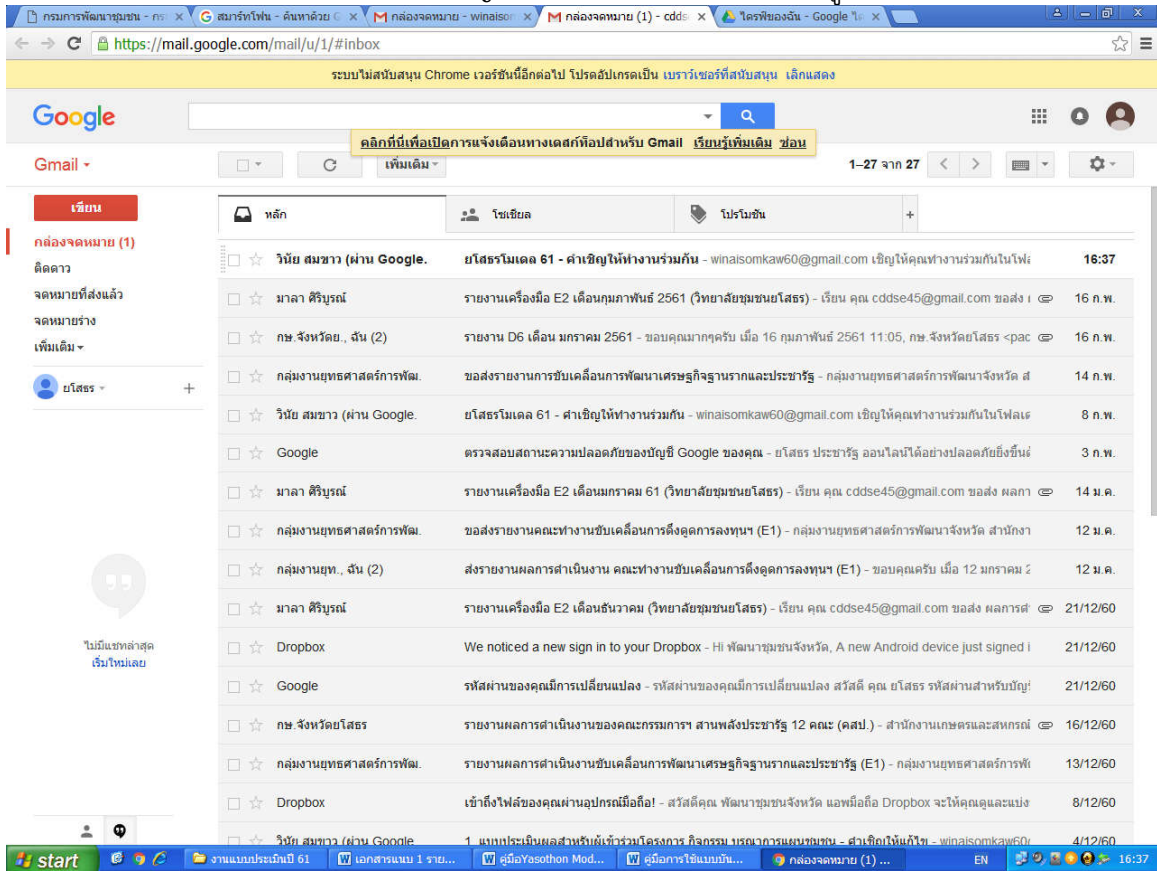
กรมการพัฒนาชุมชน - กร | สมาร์ทโฟน - ค้นหาด้วย G | กล่องจดหมาย - winaisom | กล่องจดหมาย (1) - cddse | ไดรฟ์ของฉัน - Google ไ

https://mail.google.com/mail/u/1/#inbox

ระบบไม่สนับสนุน Chrome เวอร์ชันนี้อีกต่อไป โปรดอัปเกรดเป็น เบราว์เซอร์ที่สนับสนุน เลิกแสดง

Google

คลิกที่นี่เพื่อเปิดการแจ้งเตือนทางเดสก์ท็อปสำหรับ Gmail เรียนรู้เพิ่มเติม ซ่อน

Gmail

เพิ่มเติม

1–27 จาก 27

เขียน

กล่องจดหมาย (1)
ติดดาว
จดหมายที่ส่งแล้ว
จดหมายร่าง
เพิ่มเติม

ยโสธร

หลัก | โซเชียล | โปรโมชัน

| | | |
|---|---|---|
| วินัย สมขาว (ผ่าน Google. | ยโสธรโมเดล 61 - คำเชิญให้ทำงานร่วมกัน - winaisomkaw60@gmail.com เชิญให้คุณทำงานร่วมกันในโฟ | 16:37 |
| มาลา ศิริบูรณ์ | รายงานเครื่องมือ E2 เดือนกุมภาพันธ์ 2561 (วิทยาลัยชุมชนยโสธร) - เรียน คุณ cddse45@gmail.com ขอส่ง | 16 ก.พ. |
| กษ.จังหวัดย., ฉัน (2) | รายงาน D6 เดือน มกราคม 2561 - ขอบคุณมากๆครับ เมื่อ 16 กุมภาพันธ์ 2561 11:05, กษ.จังหวัดยโสธร <pac | 16 ก.พ. |
| กลุ่มงานยุทธศาสตร์การพัฒ. | ขอส่งรายงานการขับเคลื่อนการพัฒนาเศรษฐกิจฐานรากและประชารัฐ - กลุ่มงานยุทธศาสตร์การพัฒนาจังหวัด ส | 14 ก.พ. |
| วินัย สมขาว (ผ่าน Google. | ยโสธรโมเดล 61 - คำเชิญให้ทำงานร่วมกัน - winaisomkaw60@gmail.com เชิญให้คุณทำงานร่วมกันในโฟลเ | 8 ก.พ. |
| Google | ตรวจสอบสถานะความปลอดภัยของบัญชี Google ของคุณ - ยโสธร ประชารัฐ ออนไลน์ได้อย่างปลอดภัยยิ่งขึ้น | 3 ก.พ. |
| มาลา ศิริบูรณ์ | รายงานเครื่องมือ E2 เดือนมกราคม 61 (วิทยาลัยชุมชนยโสธร) - เรียน คุณ cddse45@gmail.com ขอส่ง ผลกา | 14 ม.ค. |
| กลุ่มงานยุทธศาสตร์การพัฒ. | ขอส่งรายงานคณะทำงานขับเคลื่อนการดึงดูดการลงทุนฯ (E1) - กลุ่มงานยุทธศาสตร์การพัฒนาจังหวัด สำนักงา | 12 ม.ค. |
| กลุ่มงานยุท., ฉัน (2) | ส่งรายงานผลการดำเนินงาน คณะทำงานขับเคลื่อนการดึงดูดการลงทุนฯ (E1) - ขอบคุณครับ เมื่อ 12 มกราคม 2 | 12 ม.ค. |
| มาลา ศิริบูรณ์ | รายงานเครื่องมือ E2 เดือนธันวาคม (วิทยาลัยชุมชนยโสธร) - เรียน คุณ cddse45@gmail.com ขอส่ง ผลการด | 21/12/60 |
| Dropbox | We noticed a new sign in to your Dropbox - Hi พัฒนาชุมชนจังหวัด, A new Android device just signed i | 21/12/60 |
| Google | รหัสผ่านของคุณมีการเปลี่ยนแปลง - รหัสผ่านของคุณมีการเปลี่ยนแปลง สวัสดี คุณ ยโสธร รหัสผ่านสำหรับบัญ | 21/12/60 |
| กษ.จังหวัดยโสธร | รายงานผลการดำเนินงานของคณะกรรมการฯ สานพลังประชารัฐ 12 คณะ (คสป.) - สำนักงานเกษตรและสหกรณ์ | 16/12/60 |
| กลุ่มงานยุทธศาสตร์การพัฒ. | รายงานผลการดำเนินงานขับเคลื่อนการพัฒนาเศรษฐกิจฐานรากและประชารัฐ (E1) - กลุ่มงานยุทธศาสตร์การพั | 13/12/60 |
| Dropbox | เข้าถึงไฟล์ของคุณผ่านอุปกรณ์มือถือ! - สวัสดีคุณ พัฒนาชุมชนจังหวัด แอพมือถือ Dropbox จะให้คุณดูและแบ่ง | 8/12/60 |
| วินัย สมขาว (ผ่าน Google | 1. แบบประเมินผลสำหรับผู้เข้าร่วมโครงการ กิจกรรม บูรณาการแผนชุมชน - คำเชิญให้แก้ไข - winaisomkaw60 | 4/12/60 |

ไม่มีแชทล่าสุด
เริ่มใหม่เลย

start | งานแบบประเมินปี 61 | เอกสารแนบ 1 ราย... | คู่มือYasothon Mod... | คู่มือการใช้แบบบัน... | กล่องจดหมาย (1) ... | EN | 16:37